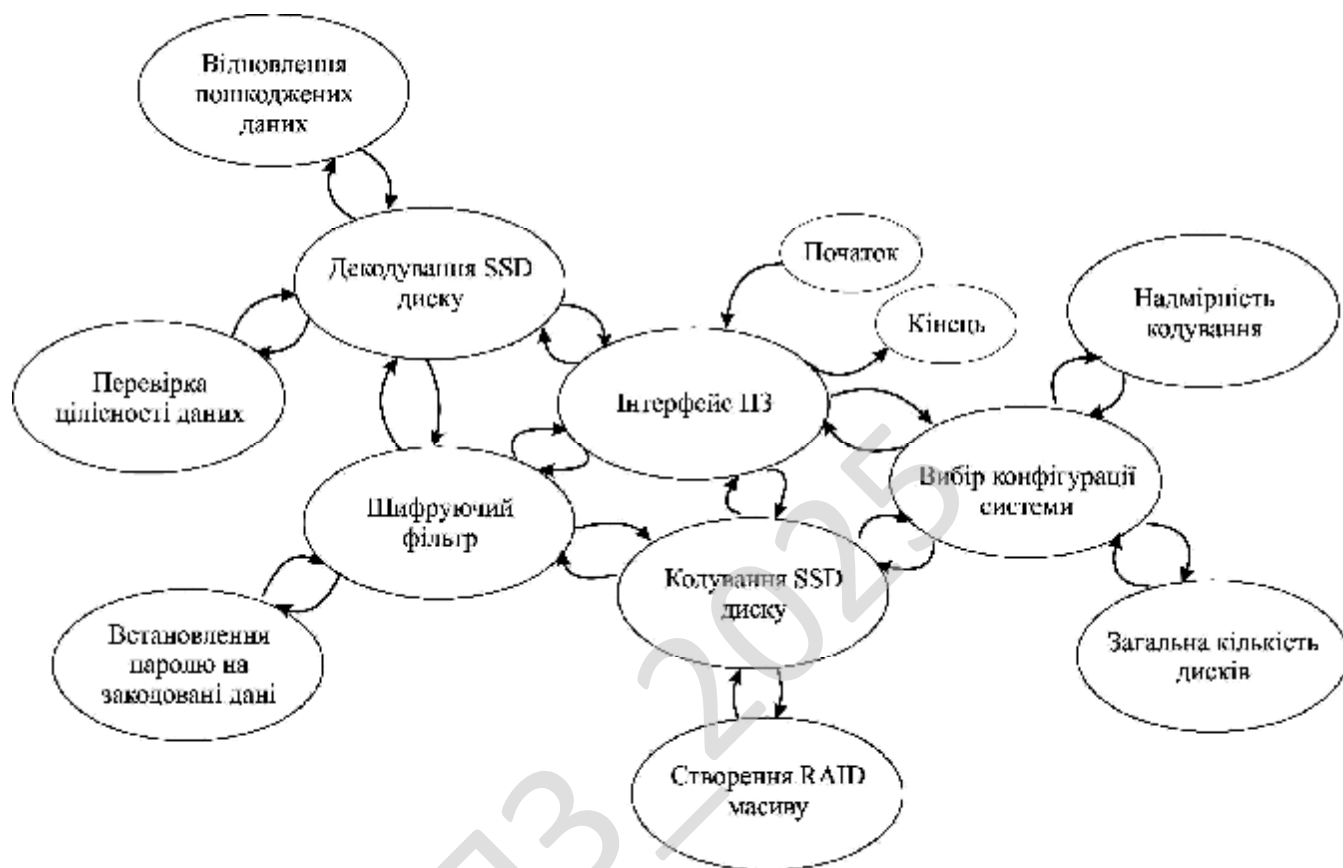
Відновлення пошкоджених даних

Декодування SSD диску

Початок

Кінець

Надмірність кодування

Перевірка цілісності даних

Інтерфейс ПЗ

Вибір конфігурації системи

Шифруючий фільтр

Кодування SSD диску

Встановлення паролю на закодовані дані

Загальна кількість дисків

Створення RAID масиву

13 – 2025